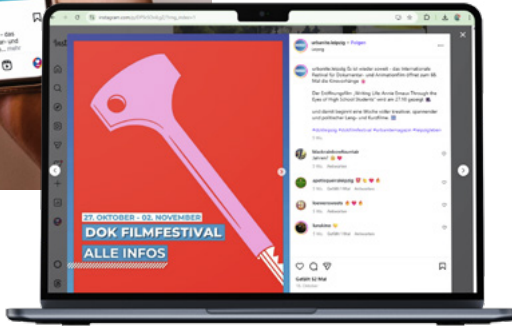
27. OKTOBER - 02. NOVEMBER
DOK FILMFESTIVAL
ALLE INFOS

urbanite.leipzig • Folgen

urbanite.leipzig Es ist wieder soweit - das Internationale Festival für Dokumentar- und Animationsfilm öffnet zum 66. Mal die Kinovorhänge

Der Eröffnungsfilm „Writing Life: Annie Ernaux Through the Eyes of High School Students" wird am 27.10 gezeigt

#dokleipzig #dokfilmfestival #urbanitemagazin #leipzigleben

Gefällt 52 Mal